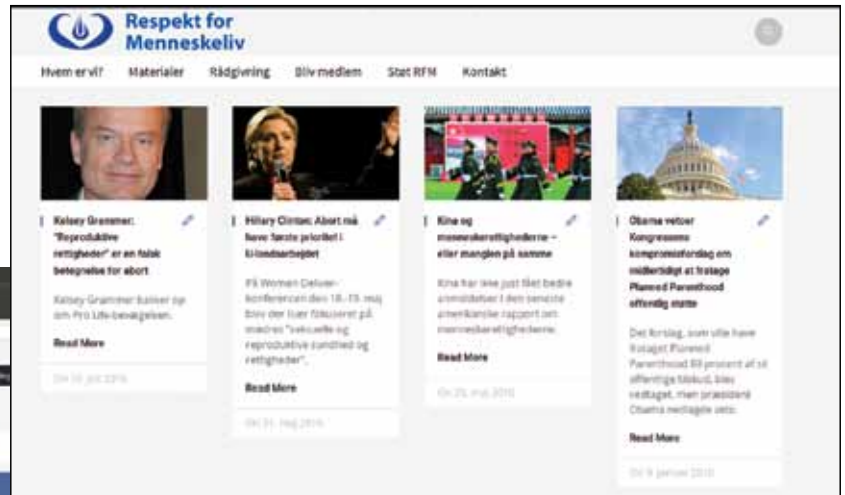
Respekt for Menneskeliv

Hvem er vi? Materialer Rådgivning Bliv medlem Støt RFM Kontakt

Kelsey Grammer: "Reproduktive rettigheder" er en falsk betegnelse for abort

Kelsey Grammer bakker op om Pro Life-bevægelsen.

Read More

On 10. juli 2016

Hillary Clinton: Abort må have første prioritet i ulandsarbejdet

På Women Deliver-konferencen den 16.-19. maj blev der især fokuseret på mødres "seksuelle og reproduktive sundhed og rettigheder".

Read More

On 31. maj 2016

Kina og menneskerettighederne – eller manglen på samme

Kina har ikke just fået bedre anmeldelser i den seneste amerikanske rapport om menneskerettighederne.

Read More

On 25. maj 2016

Obama vetoer Kongressens kompromisforslag om midlertidigt at fratage Planned Parenthood offentlig støtte

Det forslag, som ville have frataget Planned Parenthood 80 procent af sit offentlige tilskud, blev vedtaget, men præsident Obama nedlagde veto.

Read More

On 9. januar 2016